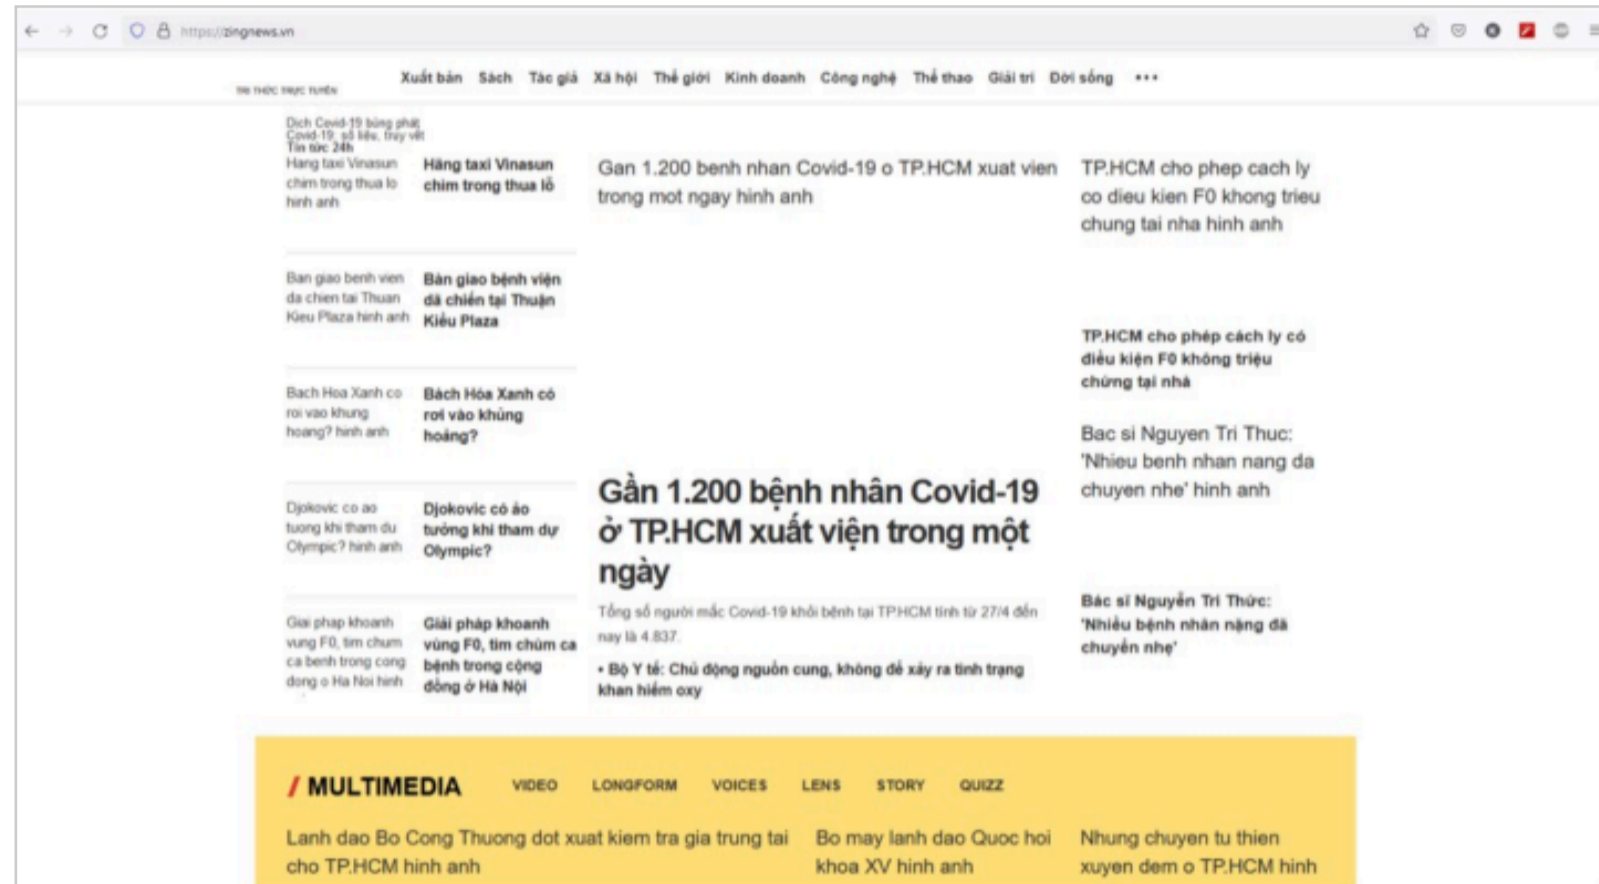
https://zingnews.vn

TRI THỨC TRỰC TUYẾN

Xuất bản Sách Tác giả Xã hội Thế giới Kinh doanh Công nghệ Thể thao Giải trí Đời sống •••

Dich Covid-19 bùng phát
Covid-19: số liệu, truy vết
Tin tức 24h

Hang taxi Vinasun chim trong thua lo hinh anh

Hãng taxi Vinasun chìm trong thua lỗ

Ban giao benh vien da chien tai Thuan Kieu Plaza hinh anh

Bàn giao bệnh viện dã chiến tại Thuận Kiều Plaza

Bach Hoa Xanh co roi vao khung hoang? hinh anh

Bách Hóa Xanh có rơi vào khủng hoảng?

Djokovic co ao tuong khi tham du Olympic? hinh anh

Djokovic có ảo tưởng khi tham dự Olympic?

Giai phap khoanh vung F0, tim chum ca benh trong cong dong o Ha Noi hinh

Giải pháp khoanh vùng F0, tìm chùm ca bệnh trong cộng đồng ở Hà Nội

Gan 1.200 benh nhan Covid-19 o TP.HCM xuat vien trong mot ngay hinh anh

Gần 1.200 bệnh nhân Covid-19 ở TP.HCM xuất viện trong một ngày

Tổng số người mắc Covid-19 khỏi bệnh tại TP.HCM tính từ 27/4 đến nay là 4.837.

• Bộ Y tế: Chủ động nguồn cung, không để xảy ra tình trạng khan hiếm oxy

TP.HCM cho phep cach ly co dieu kien F0 khong trieu chung tai nha hinh anh

TP.HCM cho phép cách ly có điều kiện F0 không triệu chứng tại nhà

Bac si Nguyen Tri Thuc: 'Nhieu benh nhan nang da chuyen nhe' hinh anh

Bác sĩ Nguyễn Tri Thức: 'Nhiều bệnh nhân nặng đã chuyển nhẹ'

/ MULTIMEDIA VIDEO LONGFORM VOICES LENS STORY QUIZZ

Lanh dao Bo Cong Thuong dot xuat kiem tra gia trung tai cho TP.HCM hinh anh

Bo may lanh dao Quoc hoi khoa XV hinh anh

Nhung chuyen tu thien xuyen dem o TP.HCM hinh